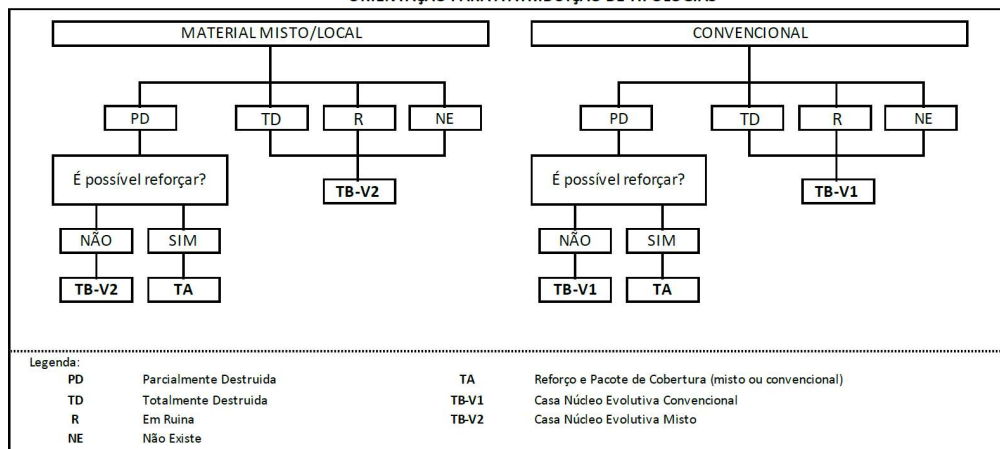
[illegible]

MATERIAL MISTO/LOCAL

PD

TD

R

NE

É possível reforçar?

TB-V2

NÃO

SIM

TB-V2

TA

CONVENCIONAL

PD

TD

R

NE

É possível reforçar?

TB-V1

NÃO

SIM

TB-V1

TA

Legenda:

| | | | |
|---|---|---|---|
| PD | Parcialmente Destruida | TA | Reforço e Pacote de Cobertura (misto ou convencional) |
| TD | Totalmente Destruida | TB-V1 | Casa Núcleo Evolutiva Convencional |
| R | Em Ruina | TB-V2 | Casa Núcleo Evolutiva Misto |
| NE | Não Existe | | |